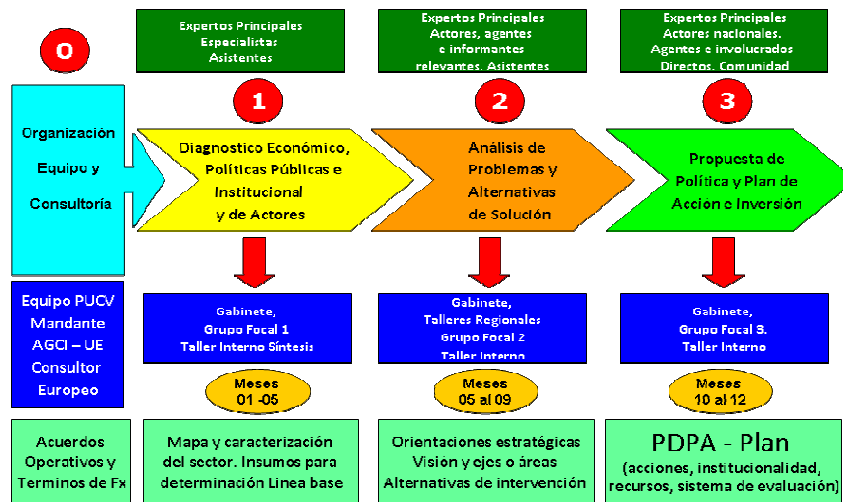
0

Expertos Principales
Especialistas
Asistentes

Expertos Principales
Actores, agentes
e informantes
relevantes. Asistentes

Expertos Principales
Actores nacionales.
Agentes e involucrados
Directos. Comunidad

Organización
Equipo y
Consultoría

1
Diagnostico Económico,
Políticas Públicas e
Institucional
y de Actores

2
Análisis de
Problemas y
Alternativas
de Solución

3
Propuesta de
Política y Plan de
Accion e Inversión

Equipo PUCV
Mandante
AGCI – UE
Consultor
Europeo

Gabinete,
Grupo Focal 1
Taller Interno Síntesis

Gabinete,
Talleres Regionales
Grupo Focal 2
Taller Interno

Gabinete,
Grupo Focal 3.
Taller Interno

Meses
01 -05

Meses
05 al 09

Meses
10 al 12

Acuerdos
Operativos y
Terminos de Fx

Mapa y caracterización
del sector. Insumos para
determinación Linea base

Orientaciones estratégicas
Vision y ejes o áreas
Alternativas de intervención

PDPA - Plan
(acciones, institucionalidad,
recursos, sistema de evaluación)